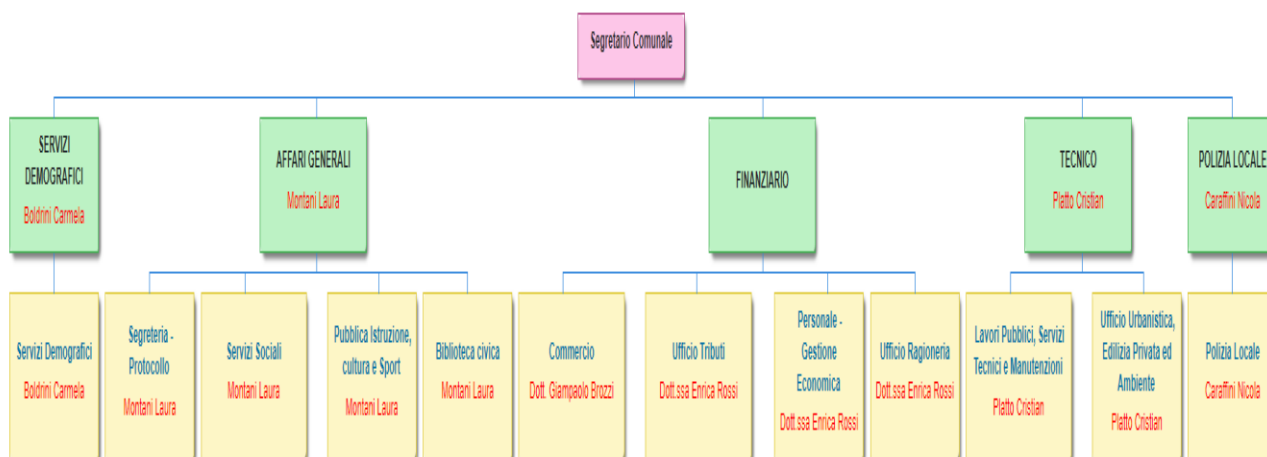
Segretario Comunale

SERVIZI DEMOGRAFICI
Boldrini Carmela

AFFARI GENERALI
Montani Laura

FINANZIARIO

TECNICO
Platto Cristian

POLIZIA LOCALE
Caraffini Nicola

Servizi Demografici
Boldrini Carmela

Segreteria - Protocollo
Montani Laura

Servizi Sociali
Montani Laura

Pubblica Istruzione, cultura e Sport
Montani Laura

Biblioteca civica
Montani Laura

Commercio
Dott. Giampaolo Brozzi

Ufficio Tributi
Dott.ssa Enrica Rossi

Personale - Gestione Economica
Dott.ssa Enrica Rossi

Ufficio Ragioneria
Dott.ssa Enrica Rossi

Lavori Pubblici, Servizi Tecnici e Manutenzioni
Platto Cristian

Ufficio Urbanistica, Edilizia Privata ed Ambiente
Platto Cristian

Polizia Locale
Caraffini Nicola